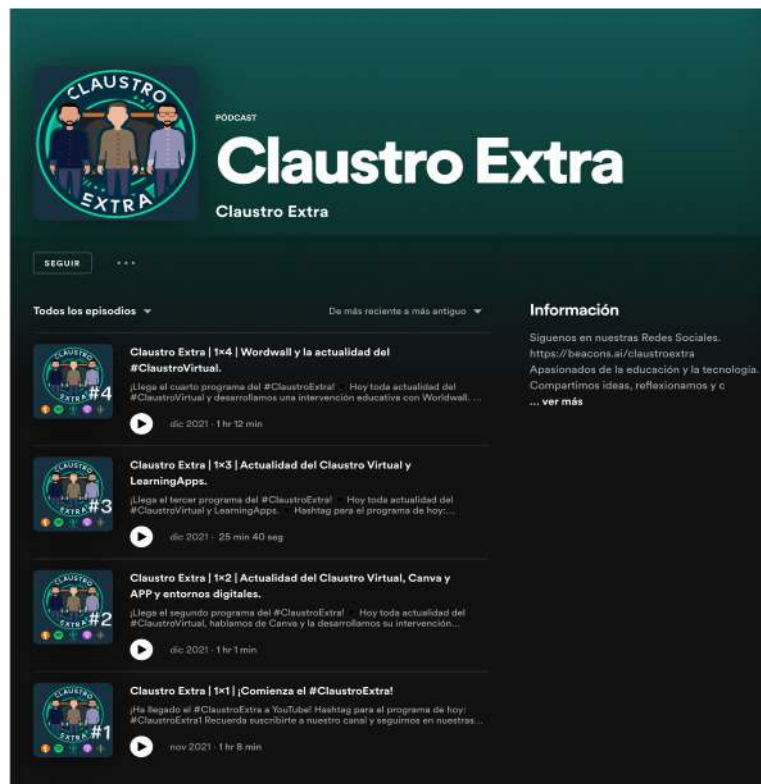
CLAUSTRO EXTRA

PÓDCAST

Claustro Extra

Claustro Extra

SEGUIR

...

Todos los episodios

De más reciente a más antiguo

Información

Síguenos en nuestras Redes Sociales. https://beacons.ai/claustroextra Apasionados de la educación y la tecnología. Compartimos ideas, reflexionamos y c
... ver más

CLAUSTRO EXTRA #4

Claustro Extra | 1×4 | Wordwall y la actualidad del #ClaustroVirtual.

¡Llega el cuarto programa del #ClaustroExtra! Hoy toda actualidad del #ClaustroVirtual y desarrollamos una intervención educativa con Worldwall. ...

dic 2021 · 1 hr 12 min

CLAUSTRO EXTRA #3

Claustro Extra | 1×3 | Actualidad del Claustro Virtual y LearningApps.

¡Llega el tercer programa del #ClaustroExtra! Hoy toda actualidad del #ClaustroVirtual y LearningApps. Hashtag para el programa de hoy:...

dic 2021 · 25 min 40 seg

CLAUSTRO EXTRA #2

Claustro Extra | 1×2 | Actualidad del Claustro Virtual, Canva y APP y entornos digitales.

¡Llega el segundo programa del #ClaustroExtra! Hoy toda actualidad del #ClaustroVirtual, hablamos de Canva y la desarrollamos su intervención...

dic 2021 · 1 hr 1 min

CLAUSTRO EXTRA #1

Claustro Extra | 1×1 | ¡Comienza el #ClaustroExtra!

¡Ha llegado el #ClaustroExtra a YouTube! Hashtag para el programa de hoy: #ClaustroExtra1 Recuerda suscribirte a nuestro canal y seguirnos en nuestras...

nov 2021 · 1 hr 8 min